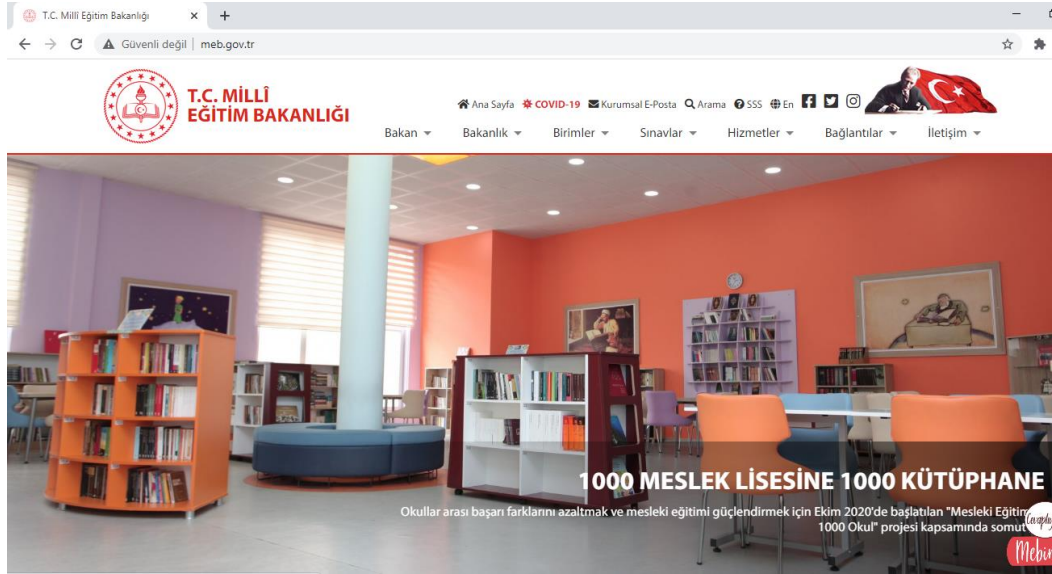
T.C. Millî Eğitim Bakanlığı × +

Güvenli değil | meb.gov.tr

T.C. MİLLÎ EĞİTİM BAKANLIĞI

Ana Sayfa COVID-19 Kurumsal E-Posta Arama SSS En

Bakan Bakanlık Birimler Sınavlar Hizmetler Bağlantılar İletişim

1000 MESLEK LİSESİNE 1000 KÜTÜPHANE

Okullar arası başarı farklarını azaltmak ve mesleki eğitimi güçlendirmek için Ekim 2020'de başlatılan "Mesleki Eğitim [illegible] 1000 Okul" projesi kapsamında somut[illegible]

Mebi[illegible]